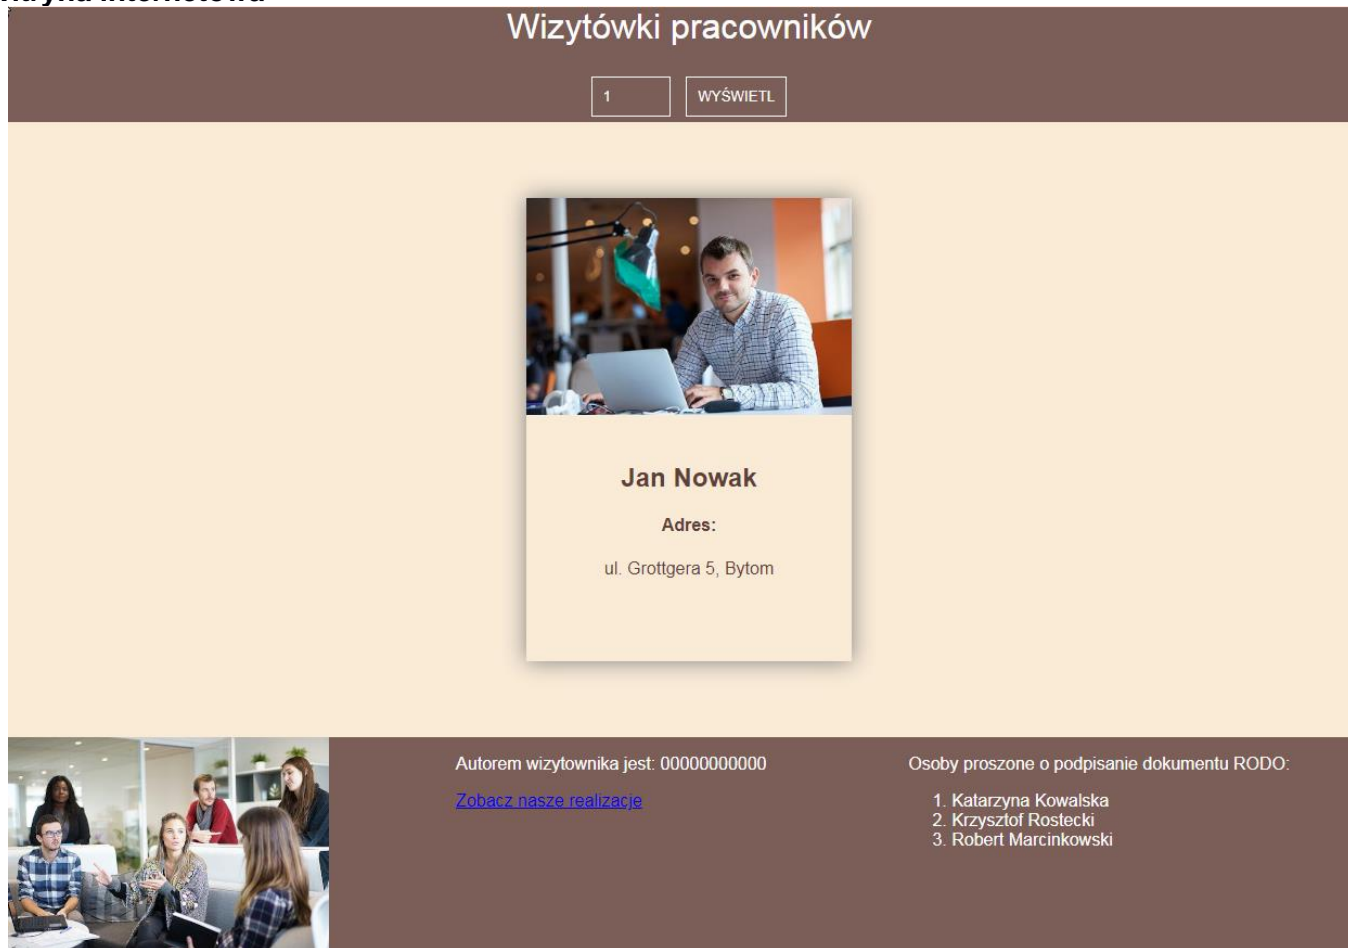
Wizytówki pracowników

1

WYŚWIETL

Jan Nowak

Adres:

ul. Grottgera 5, Bytom

Autorem wizytownika jest: 00000000000

Zobacz nasze realizacje

Osoby proszone o podpisanie dokumentu RODO:

1. Katarzyna Kowalska
2. Krzysztof Rostecki
3. Robert Marcinkowski